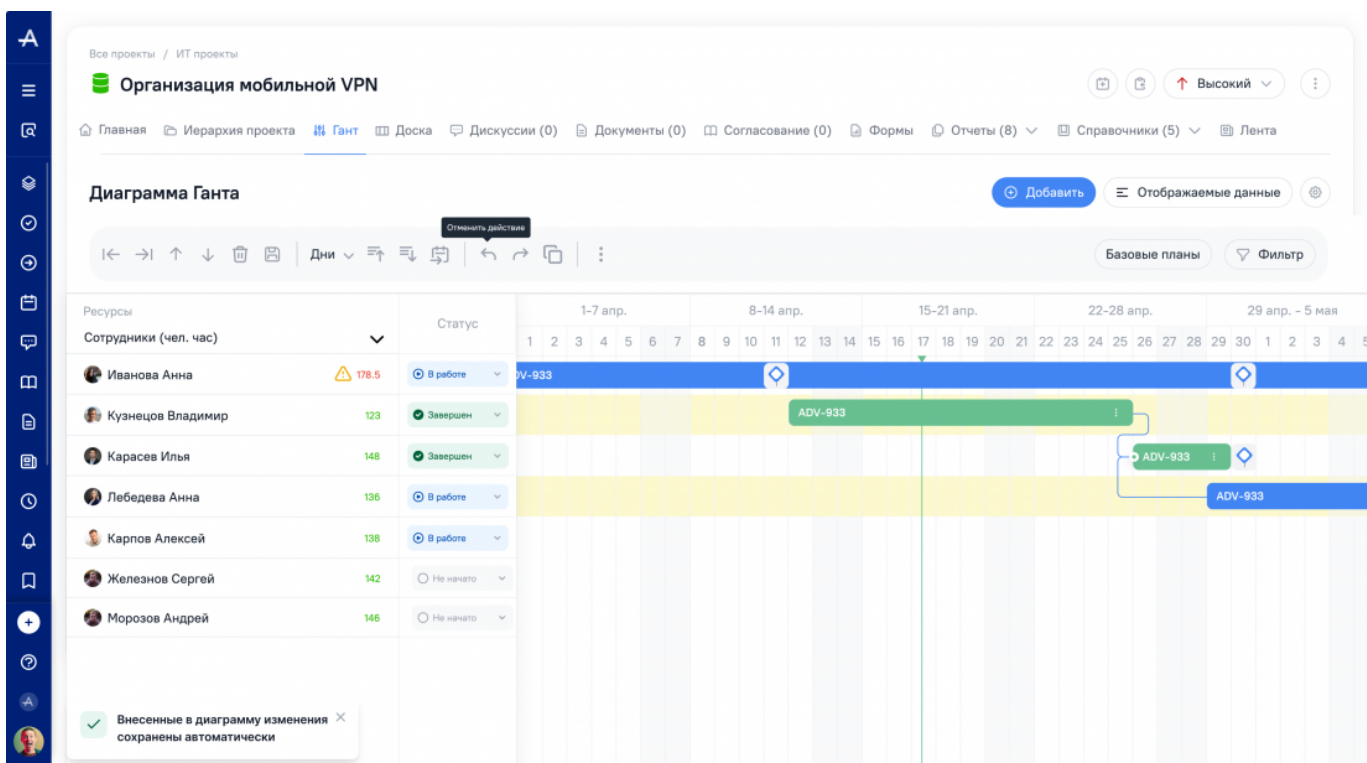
Все проекты / ИТ проекты

Организация мобильной VPN

Высокий

Главная Иерархия проекта Гант Доска Дискуссии (0) Документы (0) Согласование (0) Формы Отчеты (8) Справочники (5) Лента

Диаграмма Ганта

Добавить Отображаемые данные

Отменить действие

Дни

Базовые планы Фильтр

Ресурсы

Сотрудники (чел. час)

Статус

| | | |
|---|---|---|
| Иванова Анна | 178.5 | В работе |
| Кузнецов Владимир | 123 | Завершен |
| Карасев Илья | 148 | Завершен |
| Лебедева Анна | 136 | В работе |
| Карпов Алексей | 138 | В работе |
| Железнов Сергей | 142 | Не начато |
| Морозов Андрей | 146 | Не начато |

1-7 апр. 8-14 апр. 15-21 апр. 22-28 апр. 29 апр. - 5 мая

1 2 3 4 5 6 7 8 9 10 11 12 13 14 15 16 17 18 19 20 21 22 23 24 25 26 27 28 29 30 1 2 3 4 5

DV-933

ADV-933

ADV-933

ADV-933

Внесенные в диаграмму изменения сохранены автоматически